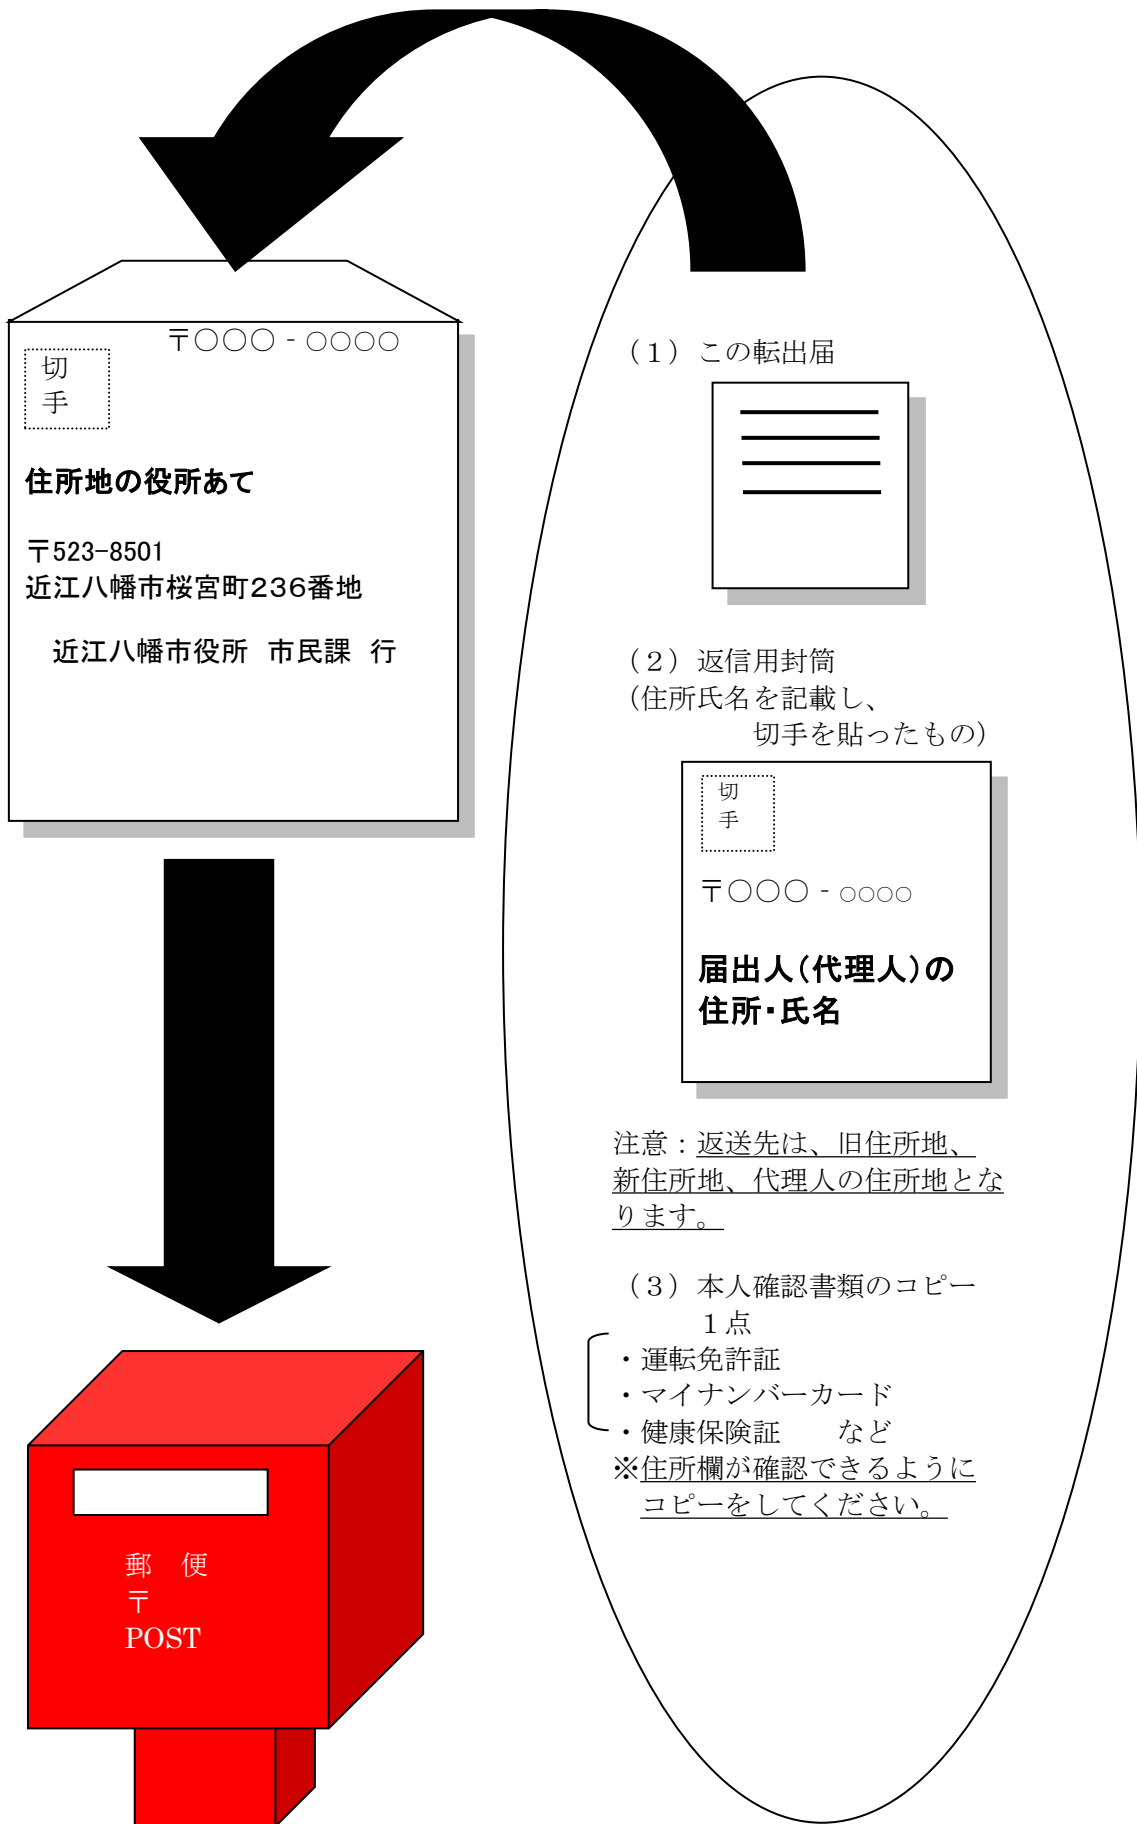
切
手

〒〇〇〇 - 〇〇〇〇

住所地の役所あて

〒523-8501
近江八幡市桜宮町236番地

近江八幡市役所　市民課　行

（１）この転出届

（２）返信用封筒
（住所氏名を記載し、
切手を貼ったもの）

切
手

〒〇〇〇 - 〇〇〇〇

届出人（代理人）の
住所・氏名

注意：返送先は、旧住所地、新住所地、代理人の住所地となります。

（３）本人確認書類のコピー
１点
・運転免許証
・マイナンバーカード
・健康保険証　　など
※住所欄が確認できるようにコピーをしてください。

郵　便
〒
POST